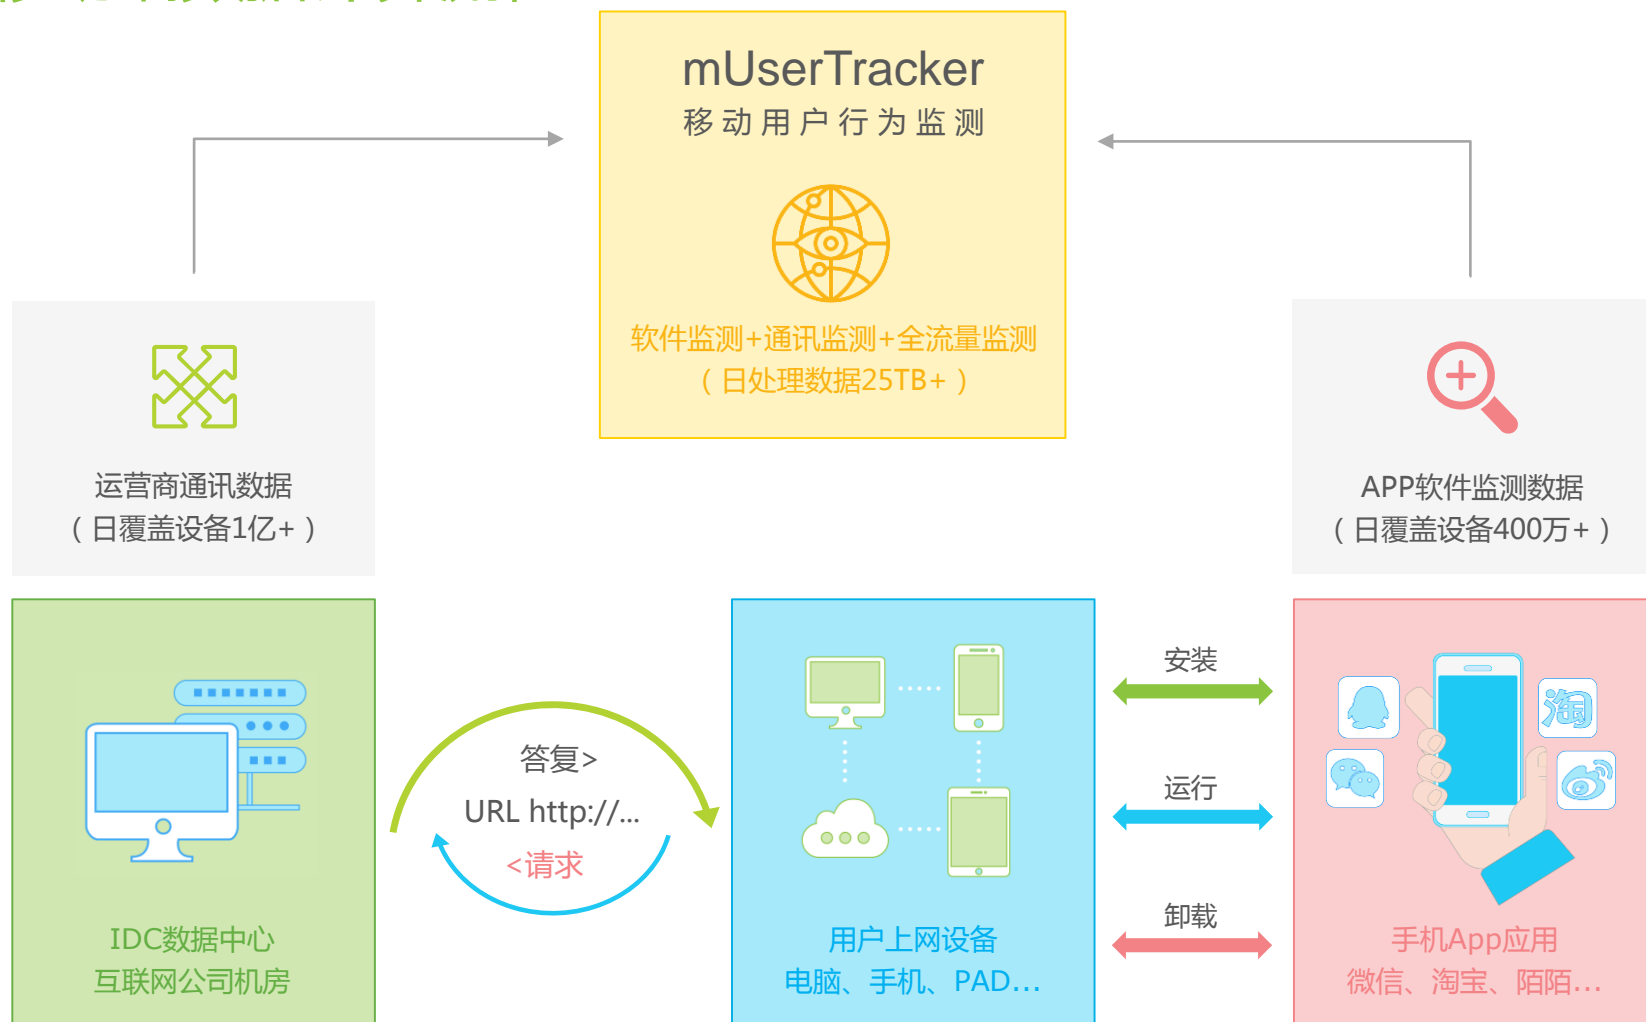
mUserTracker
移动用户行为监测

软件监测+通讯监测+全流量监测
（日处理数据25TB+）

运营商通讯数据
（日覆盖设备1亿+）

APP软件监测数据
（日覆盖设备400万+）

IDC数据中心
互联网公司机房

答复>
URL http://...
<请求

用户上网设备
电脑、手机、PAD...

安装

运行

卸载

淘

手机App应用
微信、淘宝、陌陌...